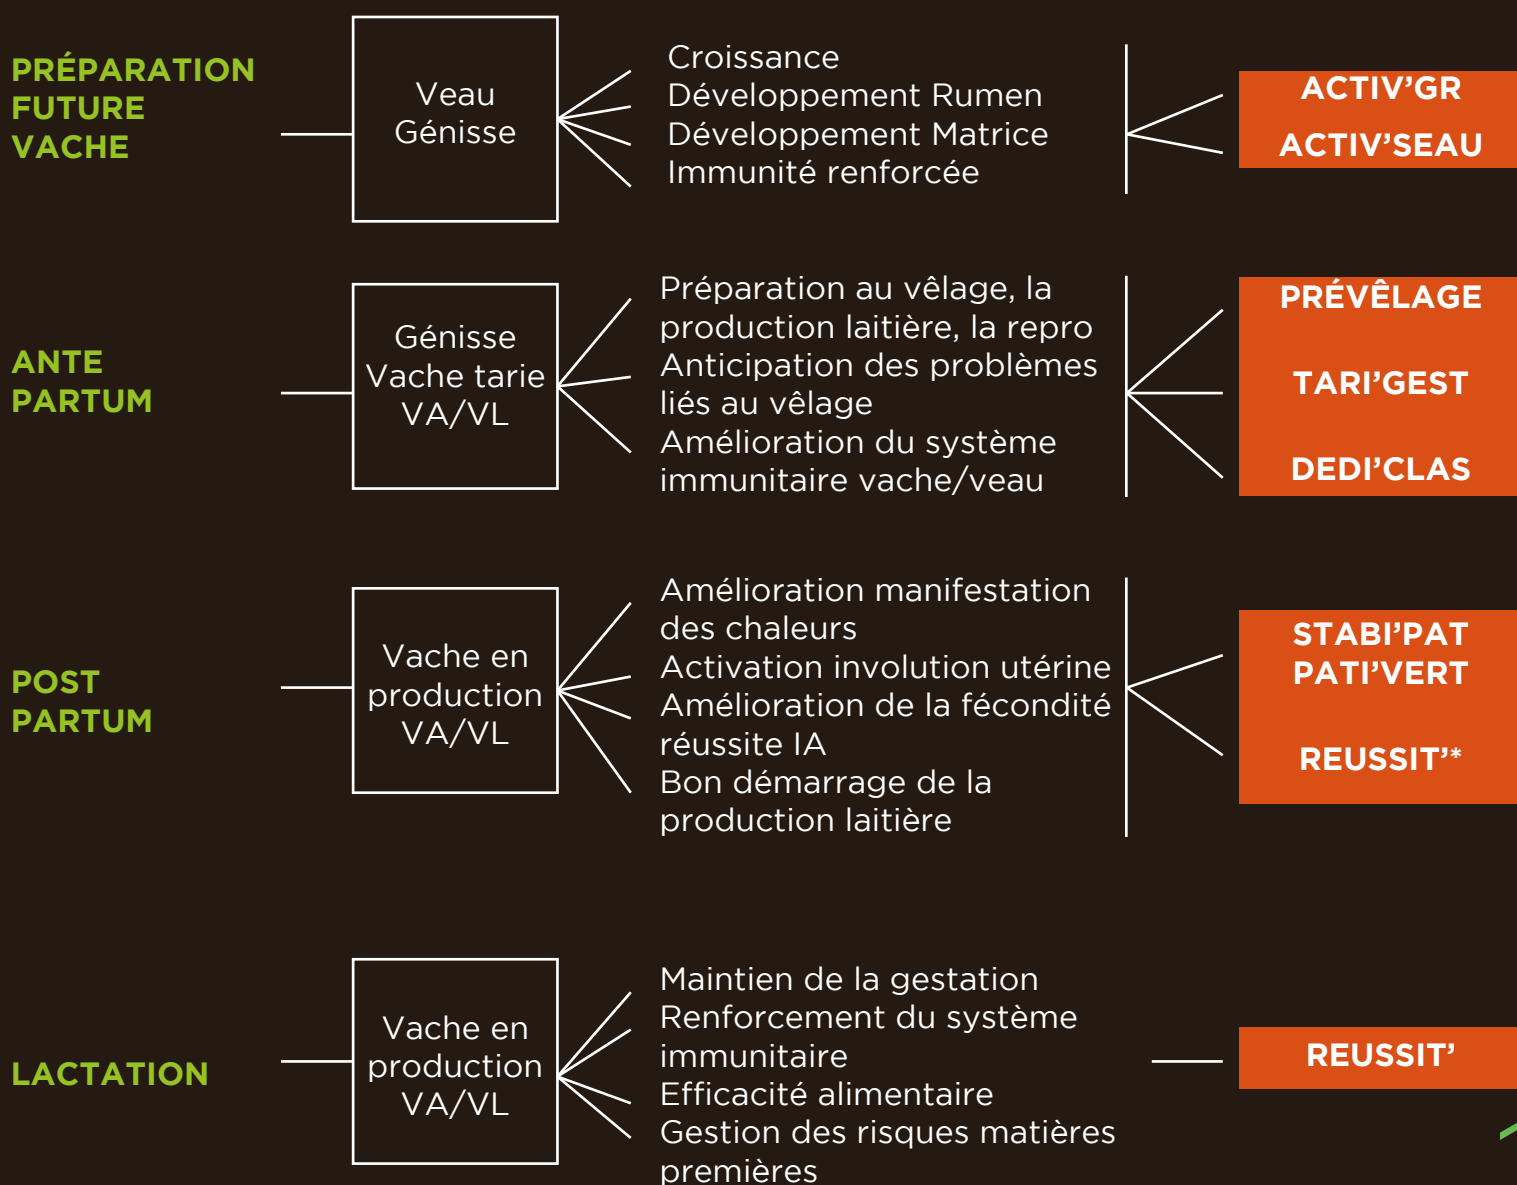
PRÉPARATION FUTURE VACHE

Veau
Génisse

Croissance
Développement Rumen
Développement Matrice
Immunité renforcée

ACTIV'GR
ACTIV'SEAU

ANTE PARTUM

Génisse
Vache tarie
VA/VL

Préparation au vêlage, la production laitière, la repro
Anticipation des problèmes liés au vêlage
Amélioration du système immunitaire vache/veau

PRÉVÊLAGE
TARI'GEST
DEDI'CLAS

POST PARTUM

Vache en production
VA/VL

Amélioration manifestation des chaleurs
Activation involution utérine
Amélioration de la fécondité réussite IA
Bon démarrage de la production laitière

STABI'PAT
PATI'VERT
REUSSIT'*

LACTATION

Vache en production
VA/VL

Maintien de la gestation
Renforcement du système immunitaire
Efficacité alimentaire
Gestion des risques matières premières

REUSSIT'